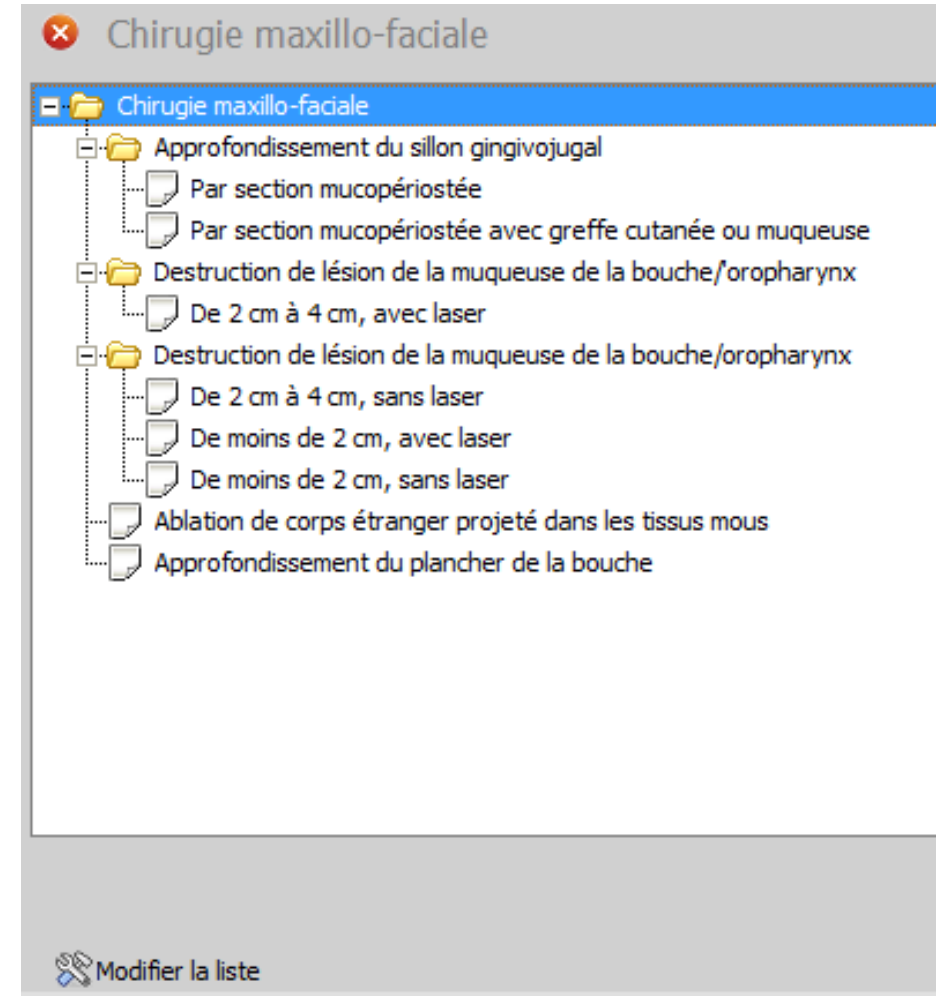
Chirugie maxillo-faciale

Chirugie maxillo-faciale
Approfondissement du sillon gingivojugal
Par section mucopériostée
Par section mucopériostée avec greffe cutanée ou muqueuse
Destruction de lésion de la muqueuse de la bouche/'oropharynx
De 2 cm à 4 cm, avec laser
Destruction de lésion de la muqueuse de la bouche/oropharynx
De 2 cm à 4 cm, sans laser
De moins de 2 cm, avec laser
De moins de 2 cm, sans laser
Ablation de corps étranger projeté dans les tissus mous
Approfondissement du plancher de la bouche

Modifier la liste